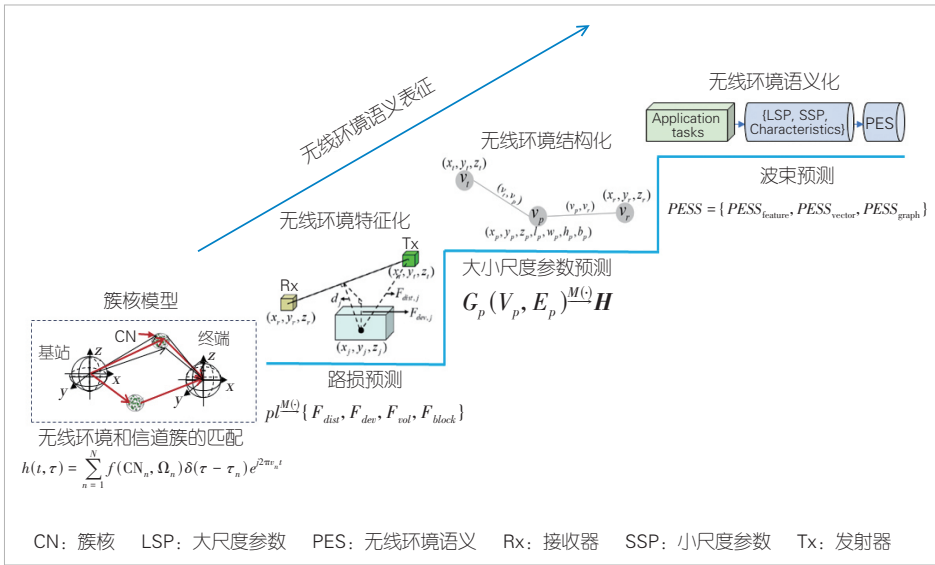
无线环境语义表征

无线环境语义化

Application tasks

{LSP, SSP, Characteristics}

PES

无线环境结构化

$(x_t, y_t, z_t)$ $v_t$ $(v_t, v_p)$ $v_p$ $(v_p, v_r)$ $v_r$ $(x_r, y_r, z_r)$

$(x_p, y_p, z_p, l_p, w_p, h_p, b_p)$

波束预测

$PESS = \{PESS_{\text{feature}}, PESS_{\text{vector}}, PESS_{\text{graph}}\}$

无线环境特征化

Tx

Rx

$(x_t, y_t, z_t)$

$F_{dist,j}$

$d$

$F_{dev,j}$

$(x_r, y_r, z_r)$

$(x_j, y_j, z_j)$

大小尺度参数预测

$G_p(V_p, E_p) \xrightarrow{M(\cdot)} H$

簇核模型

CN

终端

基站

z

x

y

路损预测

$pl \xrightarrow{M(\cdot)} \{F_{dist}, F_{dev}, F_{vol}, F_{block}\}$

无线环境和信道簇的匹配

$h(t, \tau) = \sum_{n=1}^{N} f(\text{CN}_n, \Omega_n)\delta(\tau - \tau_n)e^{j2\pi v_n t}$

CN：簇核 LSP：大尺度参数 PES：无线环境语义 Rx：接收器 SSP：小尺度参数 Tx：发射器